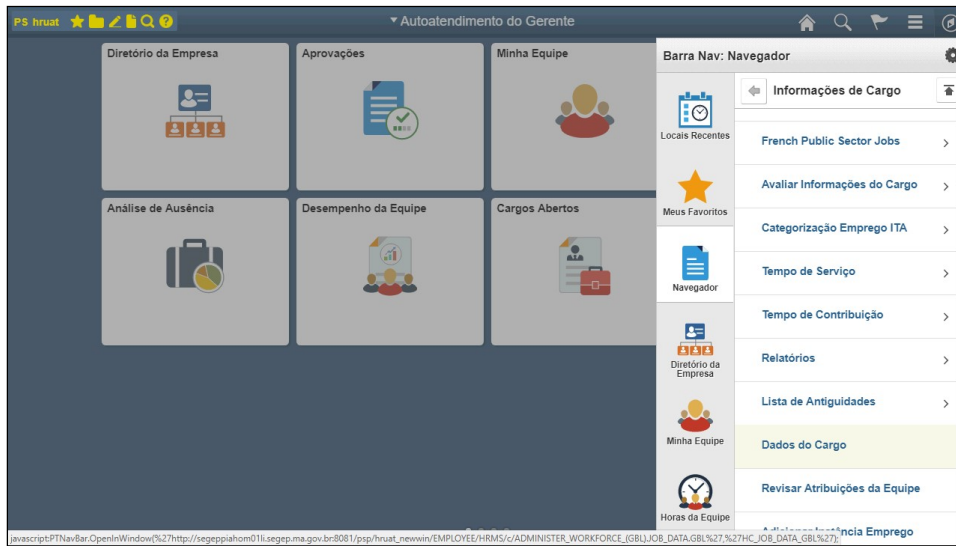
PS hruat

▾ Autoatendimento do Gerente

Diretório da Empresa

Aprovações

Minha Equipe

Análise de Ausência

Desempenho da Equipe

Cargos Abertos

Barra Nav: Navegador

Locais Recentes

Meus Favoritos

Navegador

Diretório da Empresa

Minha Equipe

Horas da Equipe

Informações de Cargo

French Public Sector Jobs

Avaliar Informações do Cargo

Categorização Emprego ITA

Tempo de Serviço

Tempo de Contribuição

Relatórios

Lista de Antiguidades

Dados do Cargo

Revisar Atribuições da Equipe

Adicionar Instância Emprego

javascript:PTNavBar.OpenInWindow(%27http://segeppiahom01li.segep.ma.gov.br:8081/psp/hruat_newwin/EMPLOYEE/HRMS/c/ADMINISTER_WORKFORCE_(GBL).JOB_DATA.GBL%27,%27HC_JOB_DATA_GBL%27);